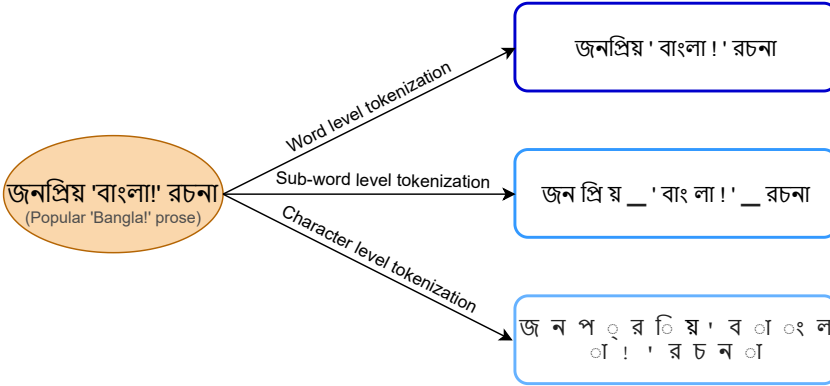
জনপ্রিয় 'বাংলা!' রচনা
(Popular 'Bangla!' prose)

Word level tokenization

জনপ্রিয় ' বাংলা ! ' রচনা

Sub-word level tokenization

জন প্রি য় __ ' বাং লা ! ' __ রচনা

Character level tokenization

জ ন প ্ র ি য় ' ব া ং ল া ! ' র চ ন া